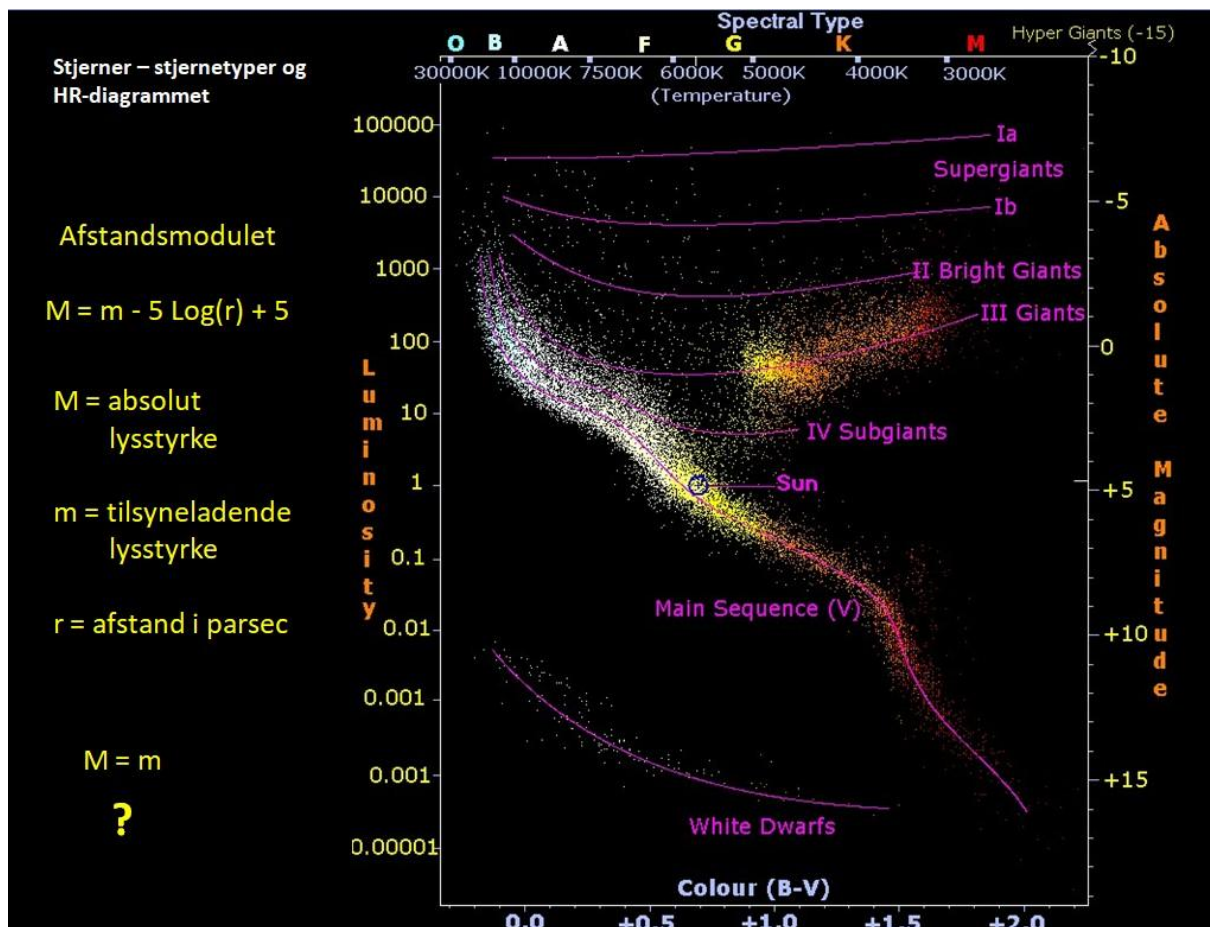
Stjerner – stjernetyper og HR-diagrammet

Afstandsmodulet

M = m - 5 Log(r) + 5

M = absolut lysstyrke

m = tilsyneladende lysstyrke

r = afstand i parsec

M = m

?

Spectral Type

O B A F G K M

Hyper Giants (-15)

30000K 10000K 7500K 6000K 5000K 4000K 3000K

(Temperature)

100000
10000
1000
100
10
1
0.1
0.01
0.001
0.001
0.00001

Luminosity

Ia

Supergiants

Ib

II Bright Giants

III Giants

IV Subgiants

Sun

Main Sequence (V)

White Dwarfs

-10
-5
0
+5
+10
+15

Absolute Magnitude

Colour (B-V)

0.0 +0.5 +1.0 +1.5 +2.0